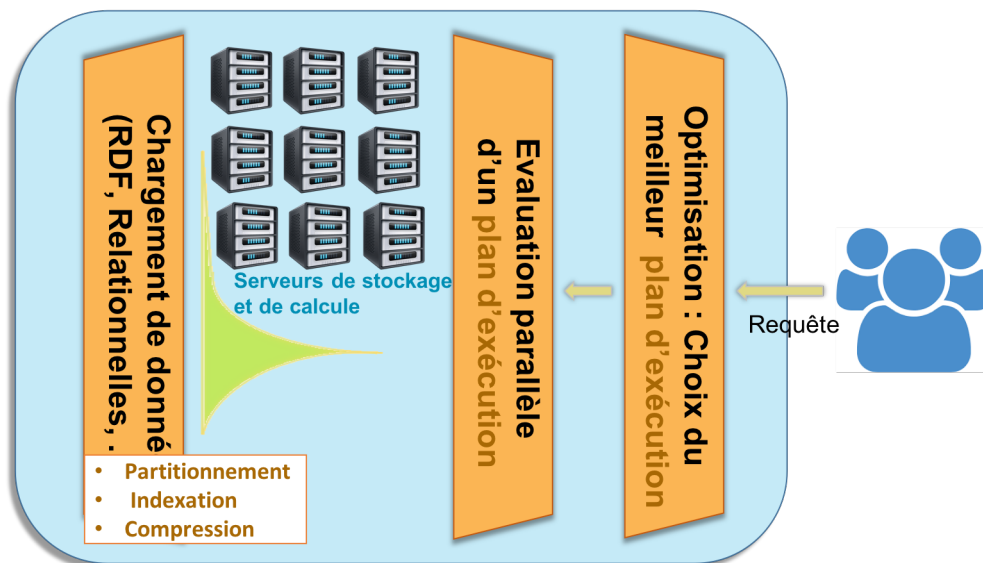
Chargement de donné
(RDF, Relationnelles, .

Serveurs de stockage et de calcule

• Partitionnement
• Indexation
• Compression

Evaluation parallèle d'un plan d'exécution

Optimisation : Choix du meilleur plan d'exécution

Requête